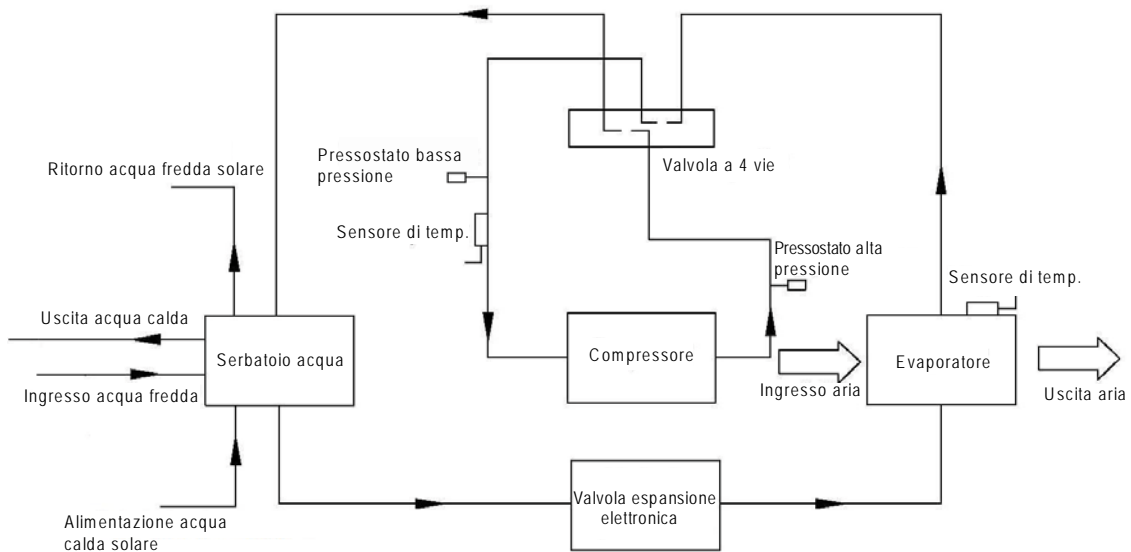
Ritorno acqua fredda solare

Pressostato bassa pressione

Valvola a 4 vie

Sensore di temp.

Pressostato alta pressione

Sensore di temp.

Uscita acqua calda

Serbatoio acqua

Compressore

Evaporatore

Ingresso acqua fredda

Ingresso aria

Uscita aria

Valvola espansione elettronica

Alimentazione acqua calda solare